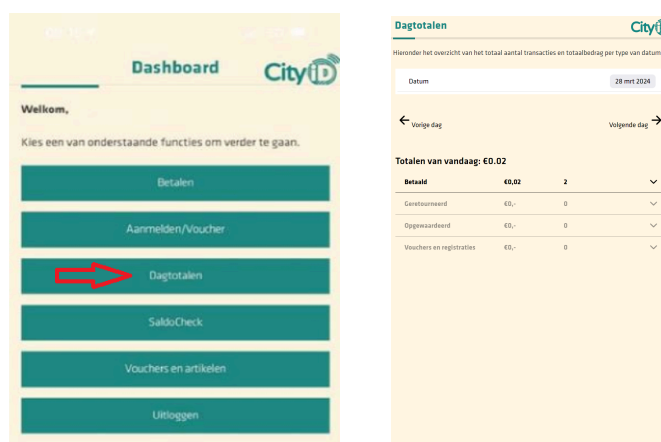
Dashboard

CityID

Welkom,

Kies een van onderstaande functies om verder te gaan.

Betalen

Aanmelden/Voucher

Dagtotalen

SaldoCheck

Vouchers en artikelen

Uitloggen

Dagtotalen

CityID

Hieronder het overzicht van het totaal aantal transacties en totaalbedrag per type van datum

Datum 28 mrt 2024

Vorige dag

Volgende dag

Totalen van vandaag: €0.02

| | | |
|---|---|---|
| Betaald | €0,02 | 2 |
| Geretourneerd | €0,- | 0 |
| Opgewaardeerd | €0,- | 0 |
| Vouchers en registraties | €0,- | 0 |